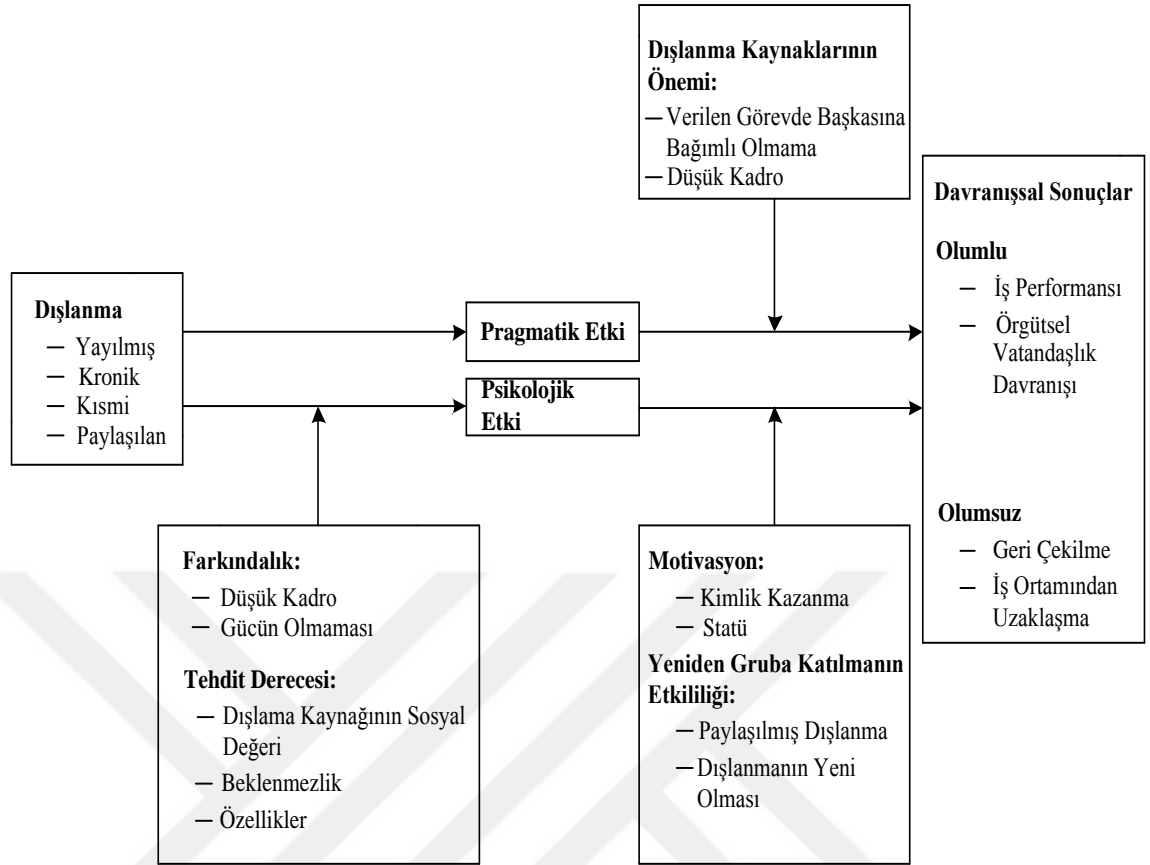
Dışlanma Kaynaklarının Önemi:
– Verilen Görevde Başkasına Bağımlı Olmama
– Düşük Kadro

Dışlanma
– Yayılmış
– Kronik
– Kısmi
– Paylaşılan

Pragmatik Etki

Psikolojik Etki

Davranışsal Sonuçlar
Olumlu
– İş Performansı
– Örgütsel Vatandaşlık Davranışı

Olumsuz
– Geri Çekilme
– İş Ortamından Uzaklaşma

Farkındalık:
– Düşük Kadro
– Gücün Olmaması
Tehdit Derecesi:
– Dışlama Kaynağının Sosyal Değeri
– Beklenmezlik
– Özellikler

Motivasyon:
– Kimlik Kazanma
– Statü
Yeniden Gruba Katılmanın Etkililiği:
– Paylaşılmış Dışlanma
– Dışlanmanın Yeni Olması